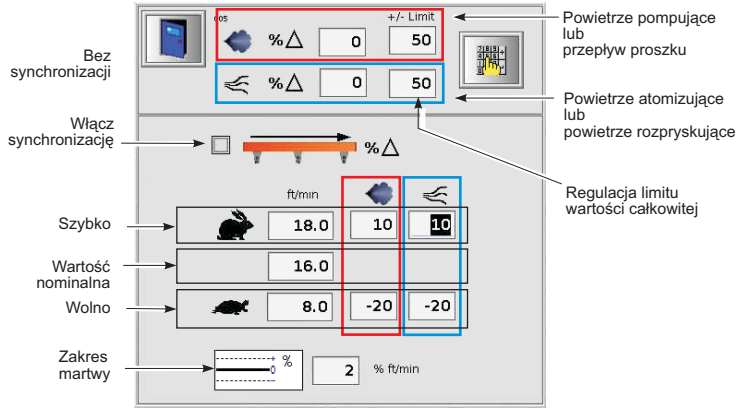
Bez synchronizacji

005

+/- Limit

%△ 0 50

%△ 0 50

Powietrze pompujące lub przepływ proszku

Powietrze atomizujące lub powietrze rozpryskujące

Włącz synchronizację

%△

Regulacja limitu wartości całkowitej

ft/min

Szybko 18.0 10 10

Wartość nominalna 16.0

Wolno 8.0 -20 -20

Zakres martwy

%

0

2 % ft/min